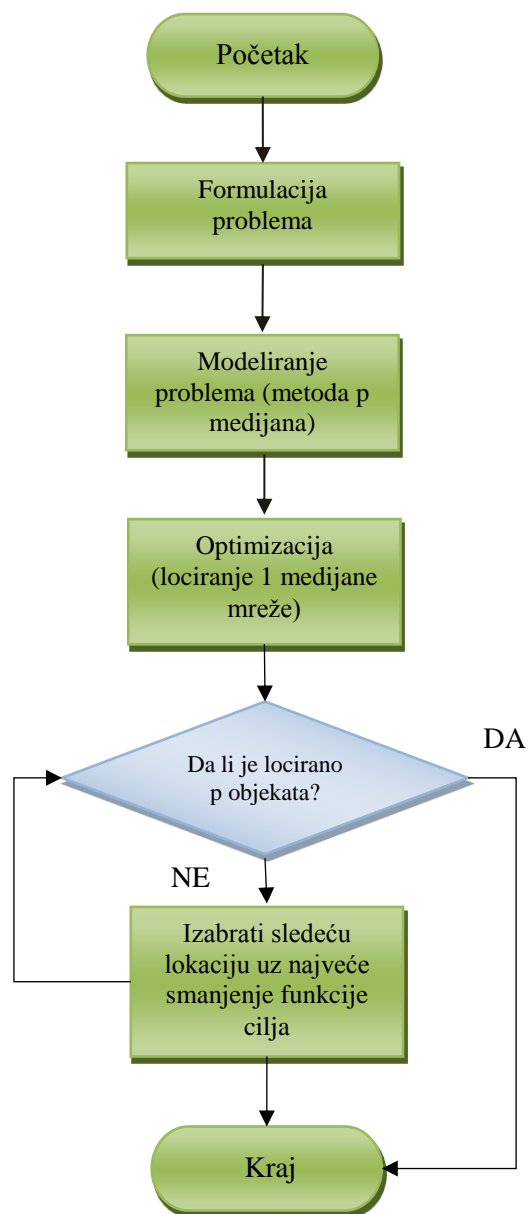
Početak

Formulacija problema

Modeliranje problema (metoda p medijana)

Optimizacija (lociranje 1 medijane mreže)

Da li je locirano p objekata?

DA

NE

Izabrati sledeću lokaciju uz najveće smanjenje funkcije cilja

Kraj